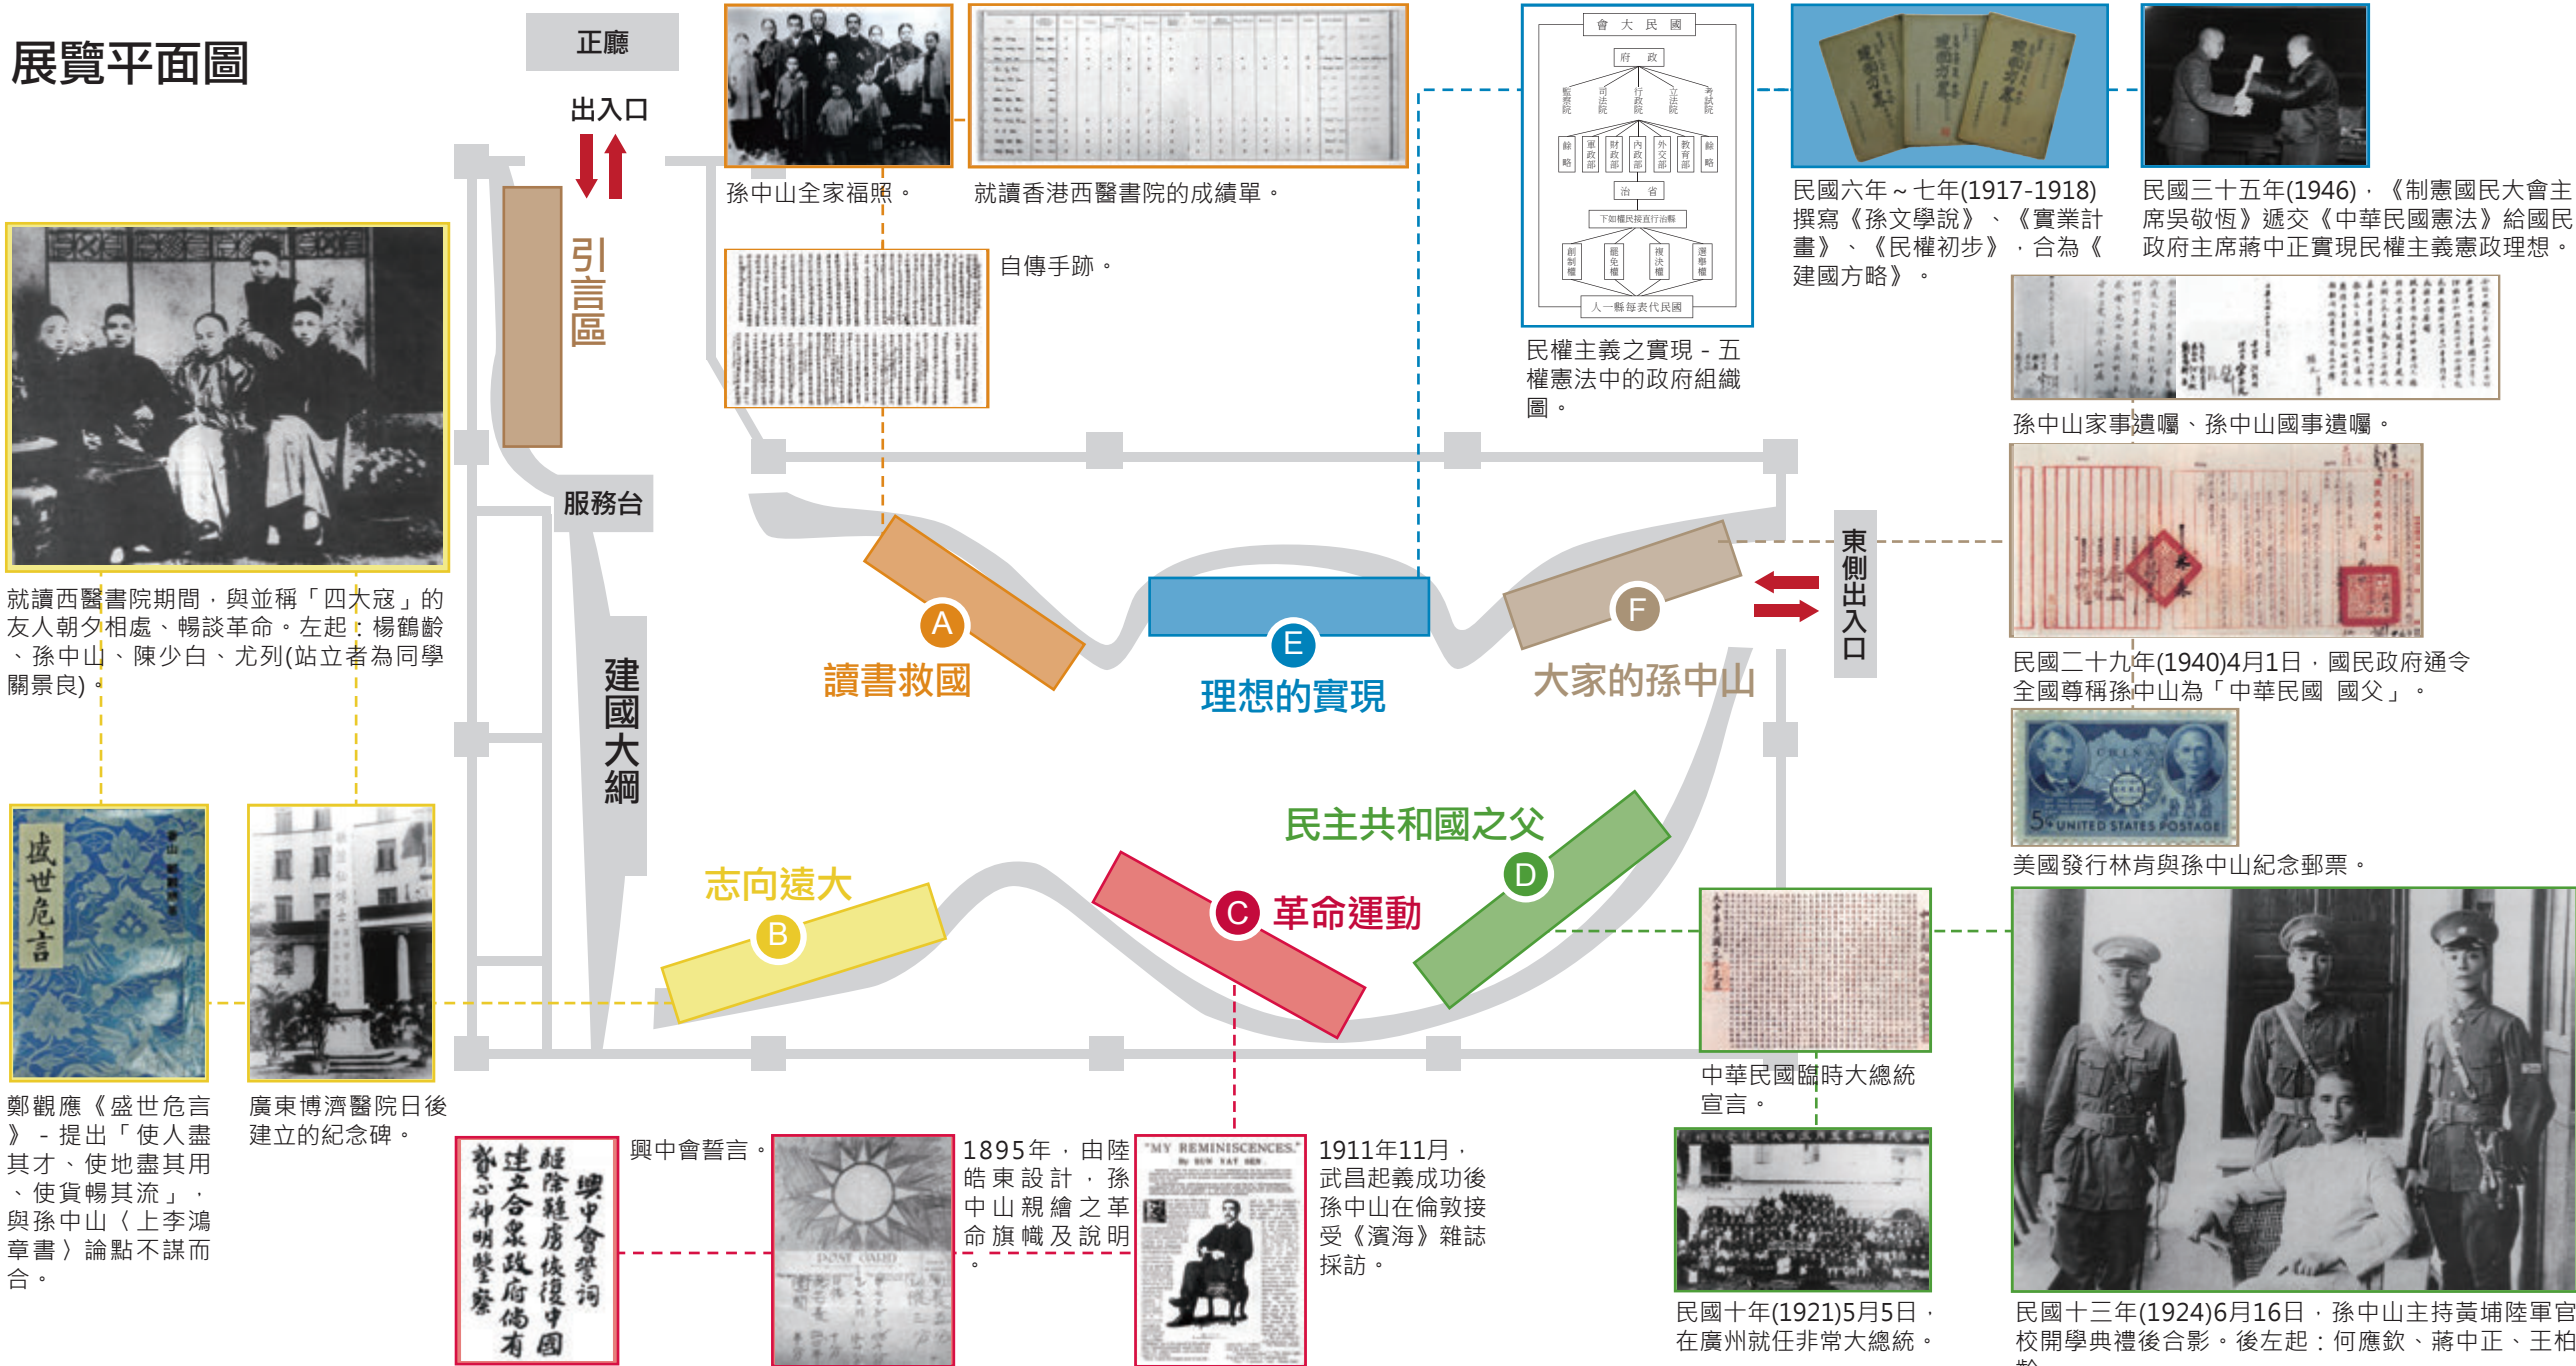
展覽平面圖

正廳

出入口

引言區

服務台

建國大綱

孫中山全家福照。

就讀香港西醫書院的成績單。

自傳手跡。

就讀西醫書院期間，與並稱「四大寇」的友人朝夕相處、暢談革命。左起：楊鶴齡、孫中山、陳少白、尤列(站立者為同學關景良)。

A 讀書救國

E 理想的實現

F 大家的孫中山

東側出入口

B 志向遠大

C 革命運動

D 民主共和國之父

國民大會

政府

監察院 司法院 行政院 立法院 考試院

軍政部 財政部 內政部 外交部 教育部

治省

下如權民接直行治縣

創制權 罷免權 複決權 選舉權

人一縣每表代民國

民權主義之實現 - 五權憲法中的政府組織圖。

民國六年～七年(1917-1918)撰寫《孫文學說》、《實業計畫》、《民權初步》，合為《建國方略》。

民國三十五年(1946)，《制憲國民大會主席吳敬恒》遞交《中華民國憲法》給國民政府主席蔣中正實現民權主義憲政理想。

孫中山家事遺囑、孫中山國事遺囑。

民國二十九年(1940)4月1日，國民政府通令全國尊稱孫中山為「中華民國 國父」。

美國發行林肯與孫中山紀念郵票。

UNITED STATES POSTAGE

盛世危言

鄭觀應《盛世危言》 - 提出「使人盡其才、使地盡其用、使貨暢其流」，與孫中山〈上李鴻章書〉論點不謀而合。

廣東博濟醫院日後建立的紀念碑。

興中會誓詞

驅除韃虜 恢復中國 建立合眾政府 倘有貳心 神明鑒察

興中會誓言。

1895年，由陸皓東設計，孫中山親繪之革命旗幟及說明。

"MY REMINISCENCES."

1911年11月，武昌起義成功後孫中山在倫敦接受《濱海》雜誌採訪。

中華民國臨時大總統宣言。

民國十年(1921)5月5日，在廣州就任非常大總統。

民國十三年(1924)6月16日，孫中山主持黃埔陸軍官校開學典禮後合影。後左起：何應欽、蔣中正、王柏齡